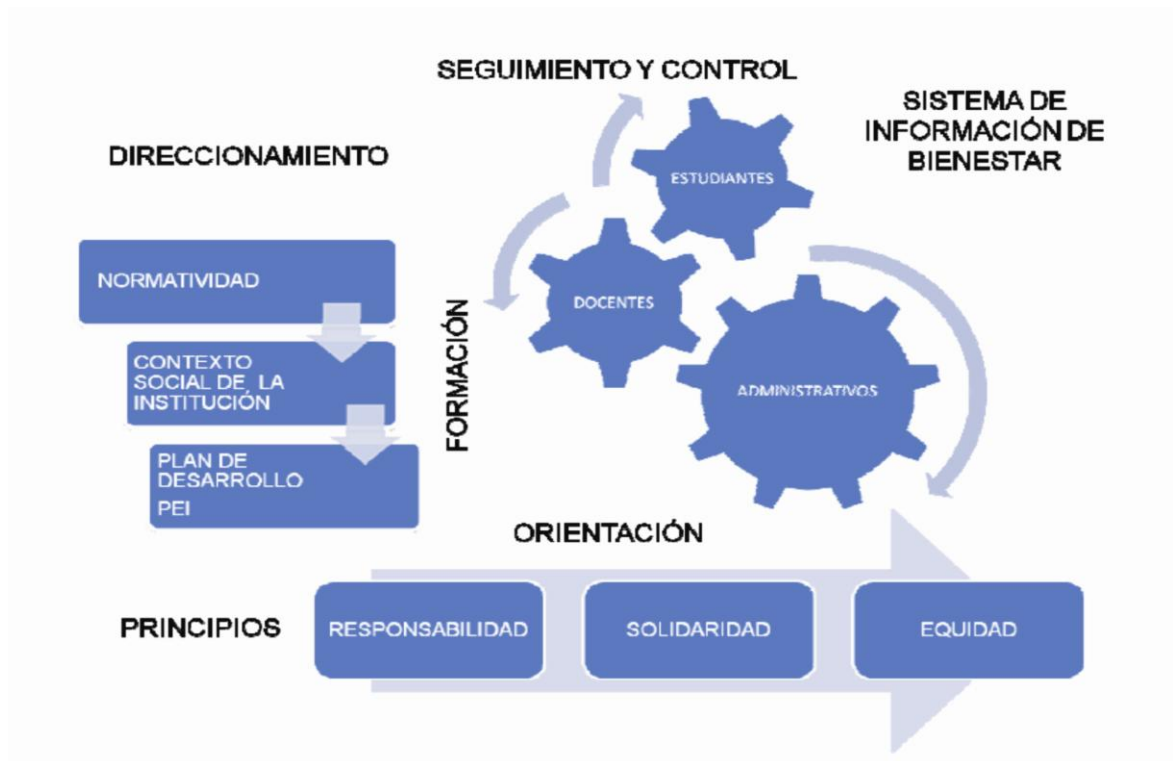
SEGUIMIENTO Y CONTROL

SISTEMA DE INFORMACIÓN DE BIENESTAR

DIRECCIONAMIENTO

ESTUDIANTES

DOCENTES

ADMINISTRATIVOS

FORMACIÓN

NORMATIVIDAD

CONTEXTO SOCIAL DE, LA INSTITUCIÓN

PLAN DE DESARROLLO
PEI

ORIENTACIÓN

PRINCIPIOS

RESPONSABILIDAD

SOLIDARIDAD

EQUIDAD